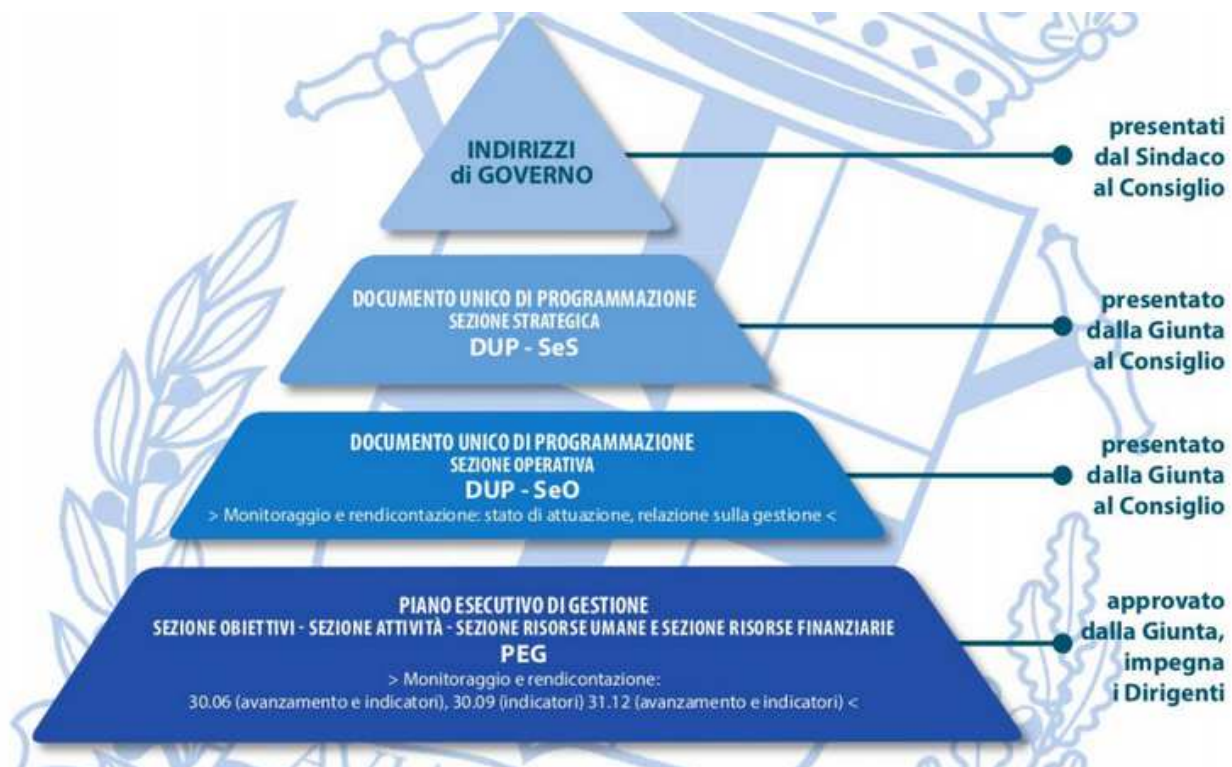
INDIRIZZI
di GOVERNO

presentati
dal Sindaco
al Consiglio

DOCUMENTO UNICO DI PROGRAMMAZIONE
SEZIONE STRATEGICA
DUP - SeS

presentato
dalla Giunta
al Consiglio

DOCUMENTO UNICO DI PROGRAMMAZIONE
SEZIONE OPERATIVA
DUP - SeO
> Monitoraggio e rendicontazione: stato di attuazione, relazione sulla gestione <

presentato
dalla Giunta
al Consiglio

PIANO ESECUTIVO DI GESTIONE
SEZIONE OBIETTIVI - SEZIONE ATTIVITÀ - SEZIONE RISORSE UMANE E SEZIONE RISORSE FINANZIARIE
PEG
> Monitoraggio e rendicontazione:
30.06 (avanzamento e indicatori), 30.09 (indicatori) 31.12 (avanzamento e indicatori) <

approvato
dalla Giunta,
impegna
i Dirigenti